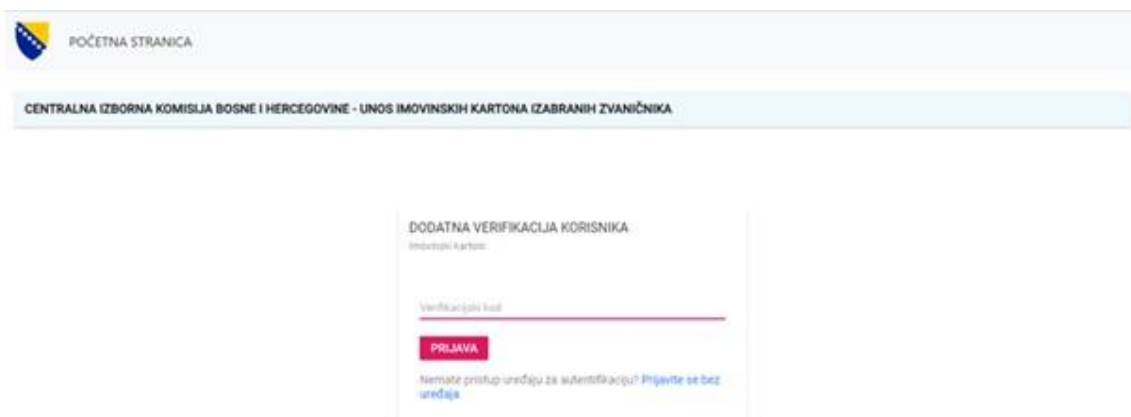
POČETNA STRANICA

CENTRALNA IZBORNA KOMISIJA BOSNE I HERCEGOVINE - UNOS IMOVINSKIH KARTONA IZABRANIH ZVANIČNIKA

DODATNA VERIFIKACIJA KORISNIKA
Imovinski karton

Verifikacijski kod

PRIJAVA

Nemate pristup uređaju za autentifikaciju? Prijavite se bez uređaja